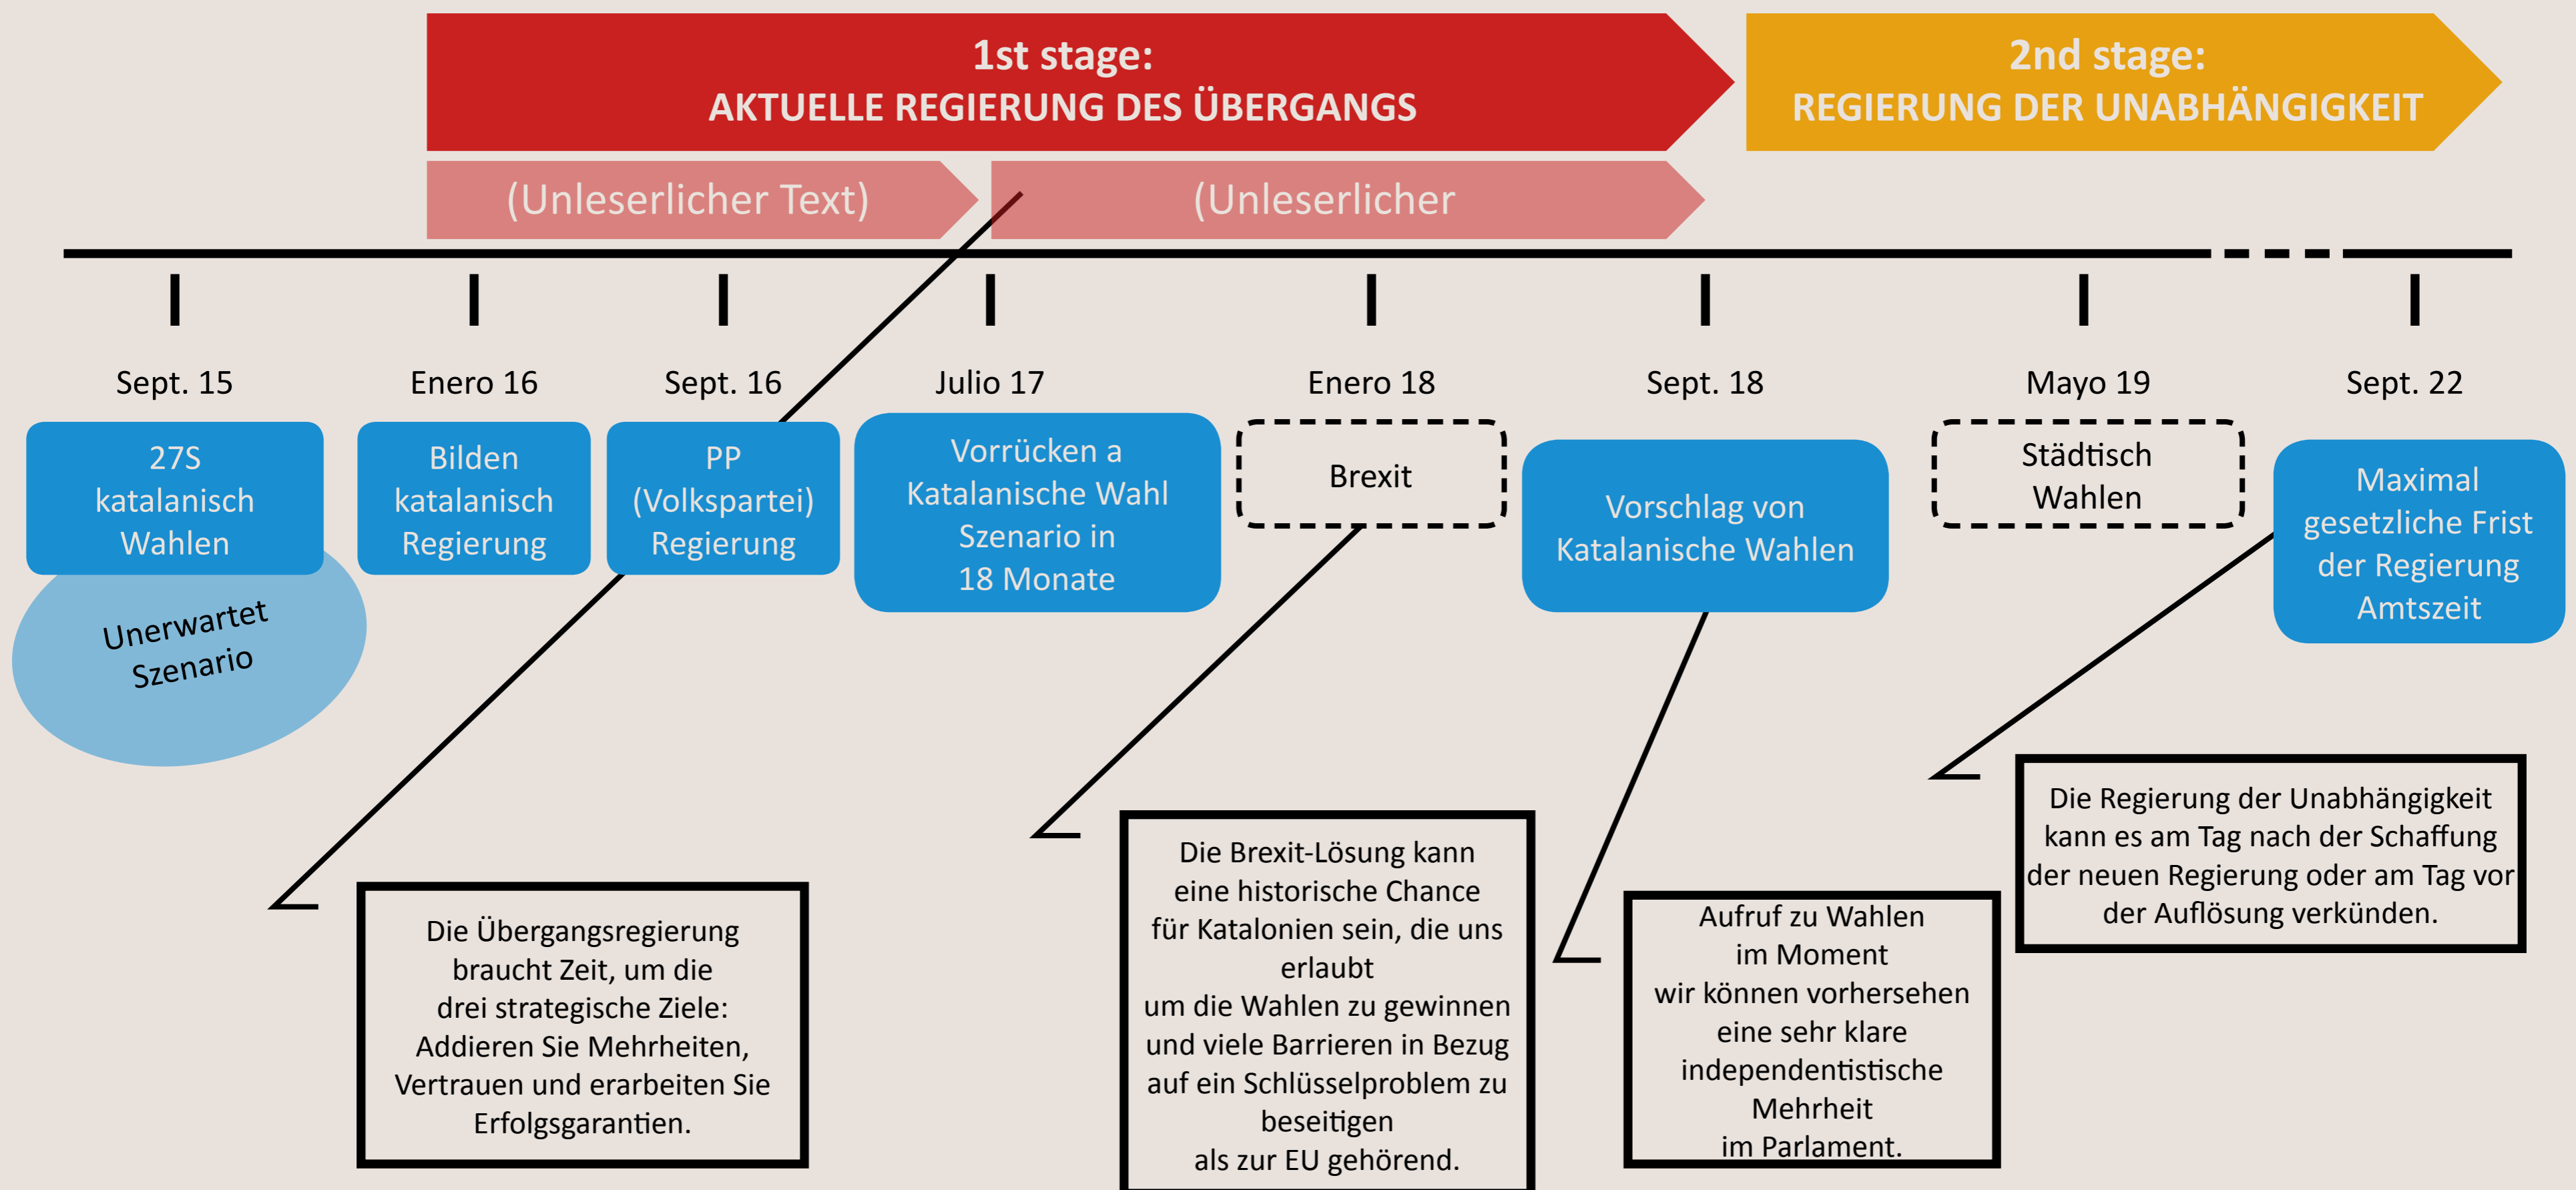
1st stage:
AKTUELLE REGIERUNG DES ÜBERGANGS

2nd stage:
REGIERUNG DER UNABHÄNGIGKEIT

(Unleserlicher Text)

(Unleserlicher

Sept. 15

Enero 16

Sept. 16

Julio 17

Enero 18

Sept. 18

Mayo 19

Sept. 22

27S katalanisch Wahlen

Unerwartet Szenario

Bilden katalanisch Regierung

PP (Volkspartei) Regierung

Vorrücken a Katalanische Wahl Szenario in 18 Monate

Brexit

Vorschlag von Katalanische Wahlen

Städtisch Wahlen

Maximal gesetzliche Frist der Regierung Amtszeit

Die Übergangsregierung braucht Zeit, um die drei strategische Ziele: Addieren Sie Mehrheiten, Vertrauen und erarbeiten Sie Erfolgsgarantien.

Die Brexit-Lösung kann eine historische Chance für Katalonien sein, die uns erlaubt um die Wahlen zu gewinnen und viele Barrieren in Bezug auf ein Schlüsselproblem zu beseitigen als zur EU gehörend.

Aufruf zu Wahlen im Moment wir können vorhersehen eine sehr klare independentistische Mehrheit im Parlament.

Die Regierung der Unabhängigkeit kann es am Tag nach der Schaffung der neuen Regierung oder am Tag vor der Auflösung verkünden.